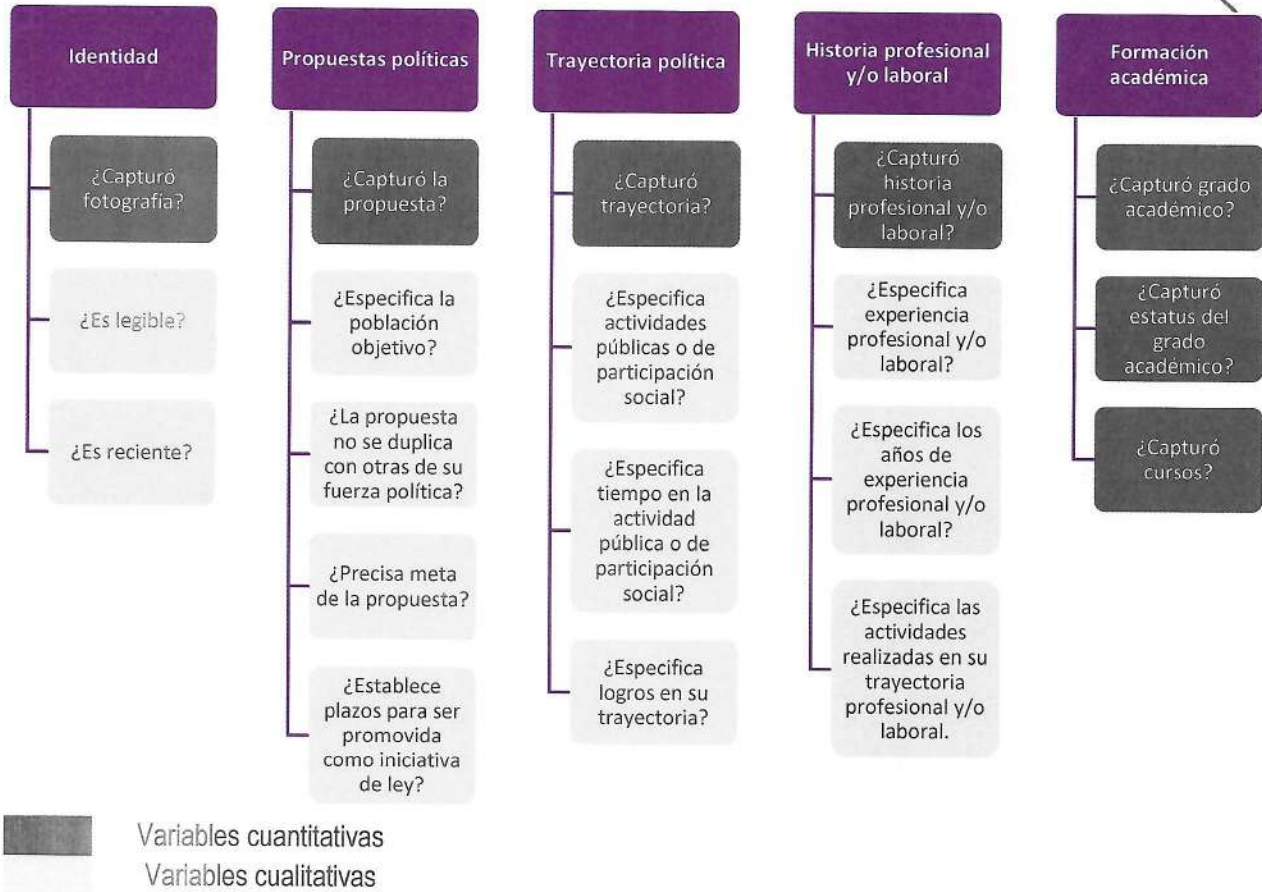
Identidad

¿Capturó fotografía?

¿Es legible?

¿Es reciente?

Propuestas políticas

¿Capturó la propuesta?

¿Especifica la población objetivo?

¿La propuesta no se duplica con otras de su fuerza política?

¿Precisa meta de la propuesta?

¿Establece plazos para ser promovida como iniciativa de ley?

Trayectoria política

¿Capturó trayectoria?

¿Especifica actividades públicas o de participación social?

¿Especifica tiempo en la actividad pública o de participación social?

¿Especifica logros en su trayectoria?

Historia profesional y/o laboral

¿Capturó historia profesional y/o laboral?

¿Especifica experiencia profesional y/o laboral?

¿Especifica los años de experiencia profesional y/o laboral?

¿Especifica las actividades realizadas en su trayectoria profesional y/o laboral.

Formación académica

¿Capturó grado académico?

¿Capturó estatus del grado académico?

¿Capturó cursos?

Variables cuantitativas
Variables cualitativas